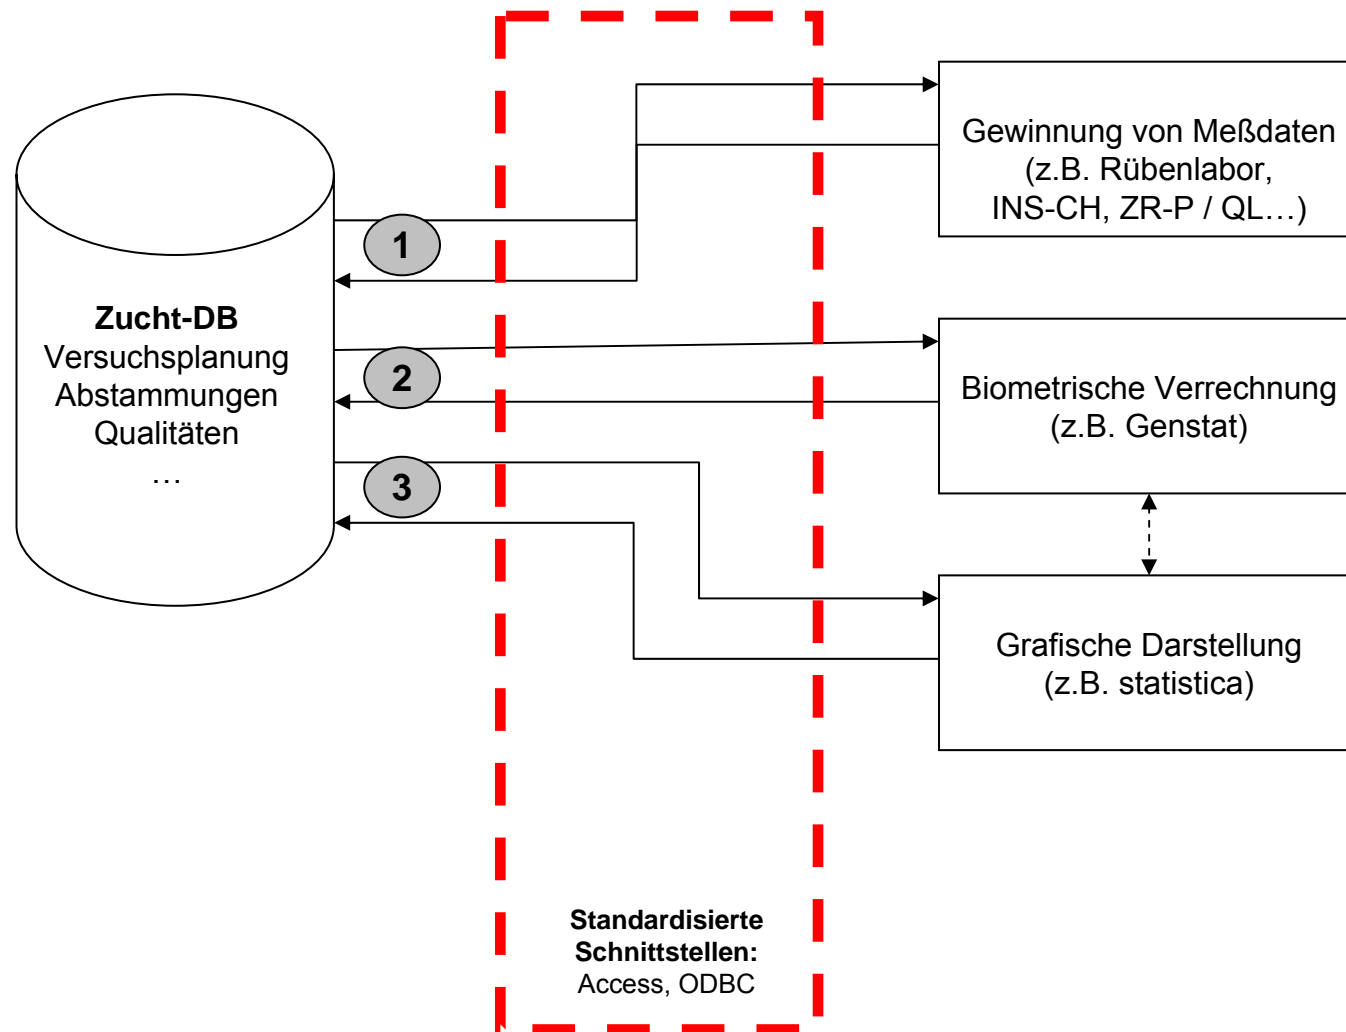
Zucht-DB
Versuchsplanung
Abstammungen
Qualitäten
…

1

2

3

Gewinnung von Meßdaten
(z.B. Rübenlabor, INS-CH, ZR-P / QL…)

Biometrische Verrechnung
(z.B. Genstat)

Grafische Darstellung
(z.B. statistica)

Standardisierte Schnittstellen:
Access, ODBC